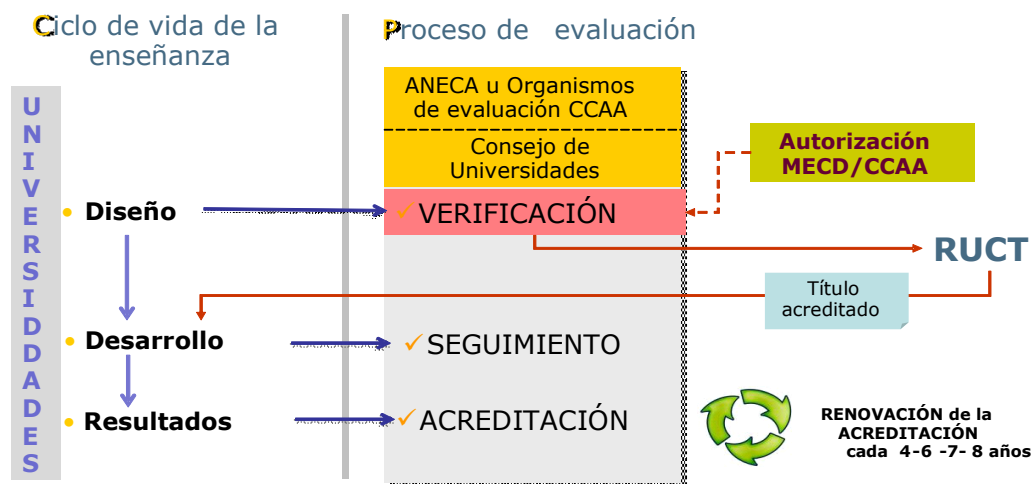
Ciclo de vida de la enseñanza

Proceso de evaluación

UNIVERSIDADES

• Diseño

• Desarrollo

• Resultados

ANECA u Organismos de evaluación CCAA

Consejo de Universidades

Autorización MECD/CCAA

✓VERIFICACIÓN

RUCT

Título acreditado

✓SEGUIMIENTO

✓ACREDITACIÓN

RENOVACIÓN de la ACREDITACIÓN cada 4-6 -7- 8 años